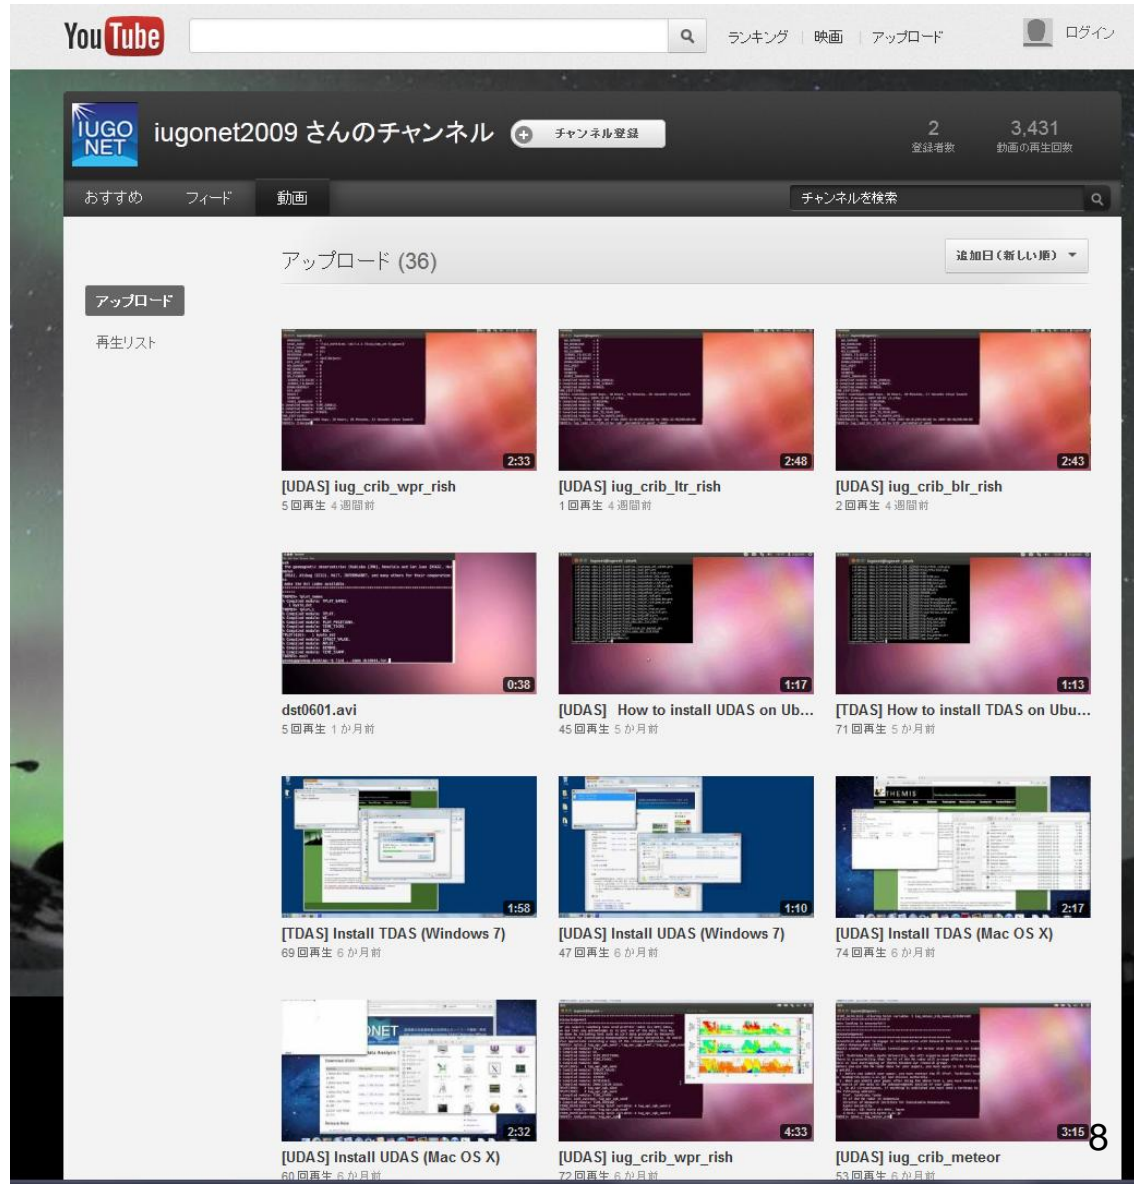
YouTube

ランキング | 映画 | アップロード

ログイン

IUGONET

iugonet2009 さんのチャンネル

チャンネル登録

2
登録者数

3,431
動画の再生回数

おすすめ　フィード　動画

チャンネルを検索

アップロード (36)

追加日（新しい順）

アップロード

再生リスト

2:33
[UDAS] iug_crib_wpr_rish
5 回再生 4 週間前

2:48
[UDAS] iug_crib_ltr_rish
1 回再生 4 週間前

2:43
[UDAS] iug_crib_blr_rish
2 回再生 4 週間前

0:38
dst0601.avi
5 回再生 1 か月前

1:17
[UDAS] How to install UDAS on Ub...
45 回再生 5 か月前

1:13
[TDAS] How to install TDAS on Ubu...
71 回再生 5 か月前

1:58
[TDAS] Install TDAS (Windows 7)
69 回再生 6 か月前

1:10
[UDAS] Install UDAS (Windows 7)
47 回再生 6 か月前

2:17
[UDAS] Install TDAS (Mac OS X)
74 回再生 6 か月前

2:32
[UDAS] Install UDAS (Mac OS X)
60 回再生 6 か月前

4:33
[UDAS] iug_crib_wpr_rish
72 回再生 6 か月前

3:15
[UDAS] iug_crib_meteor
53 回再生 6 か月前

8